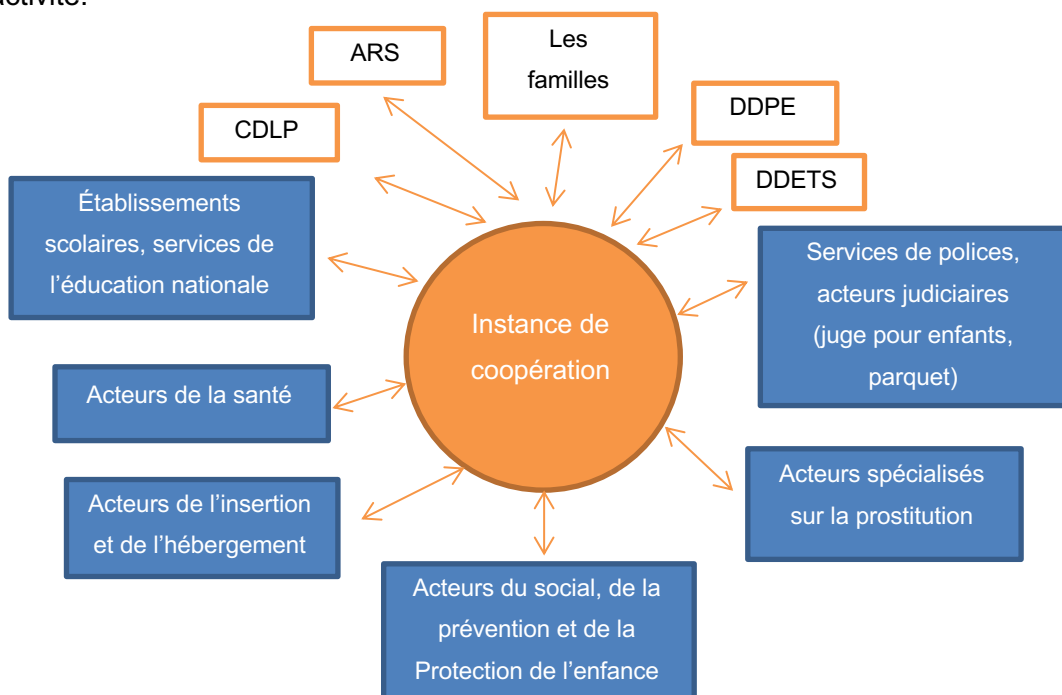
activité.

ARS

Les familles

DDPE

CDLP

DDETS

Établissements scolaires, services de l'éducation nationale

Instance de coopération

Services de polices, acteurs judiciaires (juge pour enfants, parquet)

Acteurs de la santé

Acteurs spécialisés sur la prostitution

Acteurs de l'insertion et de l'hébergement

Acteurs du social, de la prévention et de la Protection de l'enfance